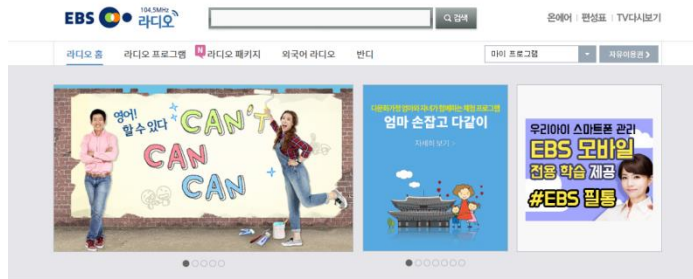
EBS 104.5MHz 라디오

검색

온에어 | 편성표 | TV다시보기

라디오 홈 라디오 프로그램 N 라디오 패키지 외국어 라디오 반디

마이 프로그램

자유이용권 >

영어! 할 수 있다 CAN'T CAN CAN

다문화가정 엄마와 아이가 함께하는 체험 프로그램

엄마 손잡고 다같이

자세히 보기 >

우리아이 스마트폰 관리

EBS 모바일 전용 학습 제공

#EBS 필통